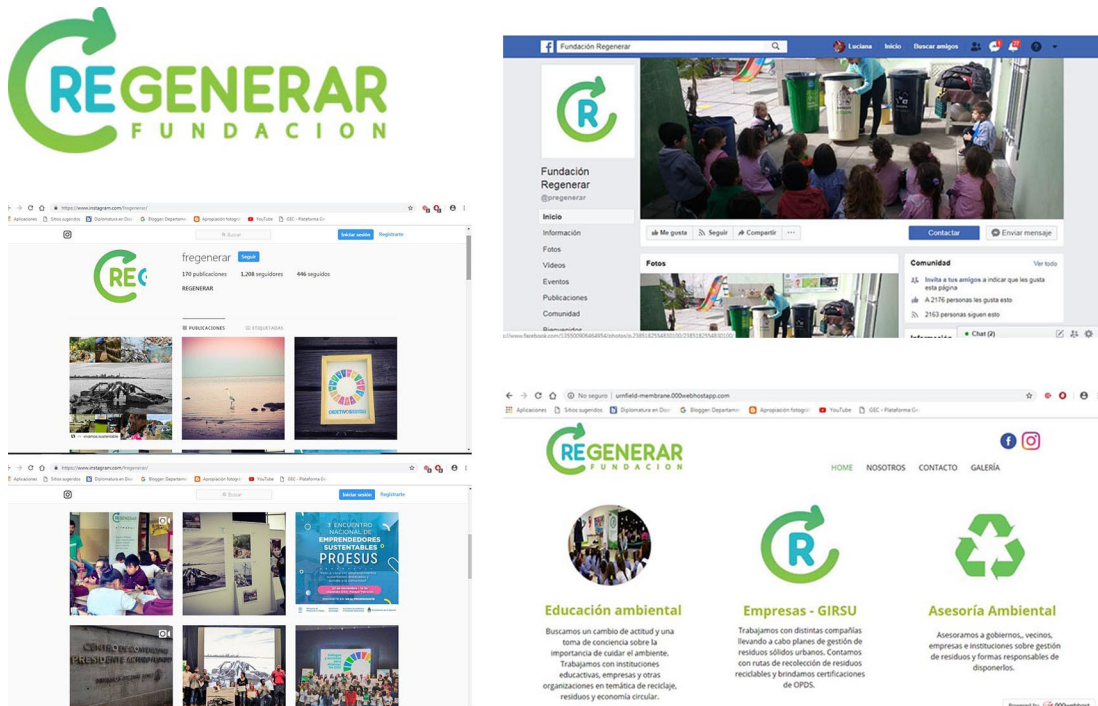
REGENERAR
FUNDACION

Fundación Regenerar
Luciana Inicio Buscar amigos

Fundación Regenerar
@pregenerar

Inicio
Información
Fotos
Videos
Eventos
Publicaciones
Comunidad
Bienvenidos

Me gusta Seguir Compartir ···
Contactar Enviar mensaje

Fotos

Comunidad Ver todo
Invita a tus amigos a indicar que les gusta esta página
A 2176 personas les gusta esto
2163 personas siguen esto

Chat (2)

https://www.instagram.com/fregenerar/
Aplicaciones Sitios sugeridos Diplomatura en Dis Blogger: Departame Apropiación fotogr YouTube GEC - Plataforma G

Buscar
Iniciar sesión Regístrate

fregenerar Seguir
170 publicaciones 1,208 seguidores 446 seguidos
REGENERAR

PUBLICACIONES ETIQUETADAS

https://www.instagram.com/fregenerar/
Aplicaciones Sitios sugeridos Diplomatura en Dis Blogger: Departame Apropiación fotogr YouTube GEC - Plataforma G

Buscar
Iniciar sesión Regístrate

3 ENCUENTRO NACIONAL DE EMPRENDEDORES SUSTENTABLES PROESUS

No seguro | unfield-membrane.000webhostapp.com
Aplicaciones Sitios sugeridos Diplomatura en Dis Blogger: Departame Apropiación fotogr YouTube GEC - Plataforma G

REGENERAR
FUNDACION

HOME NOSOTROS CONTACTO GALERÍA

Educación ambiental
Buscamos un cambio de actitud y una toma de conciencia sobre la importancia de cuidar el ambiente. Trabajamos con instituciones educativas, empresas y otras organizaciones en temática de reciclaje, residuos y economía circular.

Empresas - GIRSU
Trabajamos con distintas compañías llevando a cabo planes de gestión de residuos sólidos urbanos. Contamos con rutas de recolección de residuos reciclables y brindamos certificaciones de OPDS.

Asesoría Ambiental
Asesoramos a gobiernos,, vecinos, empresas e instituciones sobre gestión de residuos y formas responsables de disponerlos.